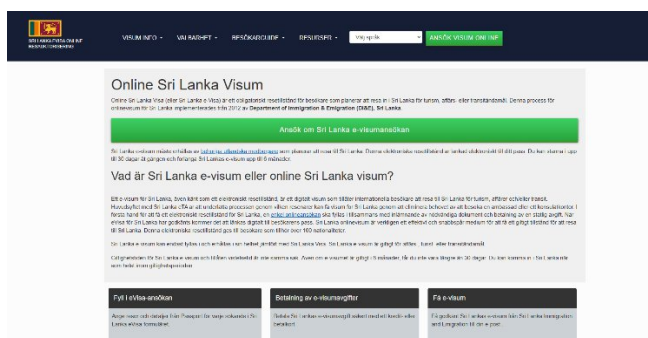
SRI LANKA VISA ONLINE

VISUM INFO · VALBARHET · BESÖKARGUIDE · RESURSER · Välj språk · ANSÖK VISUM ONLINE

Online Sri Lanka Visum

Online Sri Lanka Visa (eller Sri Lanka e-Visa) är ett obligatoriskt resetillstånd för besökare som planerar att resa in i Sri Lanka för turism, affärs- eller transitändamål. Denna process för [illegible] har Sri Lanka implementerades från 2012 av Department of Immigration & Emigration (DIE), Sri Lanka.

Ansök om Sri Lanka e-visumansökan

Sri Lanka e-visum måste erhållas av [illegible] som planerar att resa till Sri Lanka. Denna elektroniska resetillstånd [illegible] Du kan stanna i upp till 30 dagar åt gången och förlänga Sri Lankas e-visum upp till 6 månader.

Vad är Sri Lanka e-visum eller online Sri Lanka visum?

Ett e-visum för Sri Lanka, även känt som ett elektroniskt resetillstånd, är ett digitalt visum som tillåter internationella besökare att resa till Sri Lanka för turism, affärer eller transit. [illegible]

Sri Lanka e-visum kan endast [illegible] Sri Lanka Visa. Sri Lanka e-visum är giltigt för affärs-, turist- eller transitändamål.

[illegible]

Fyll i eVisa-ansökan

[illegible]

Betalning av e-visumavgifter

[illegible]

Få e-visum

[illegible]